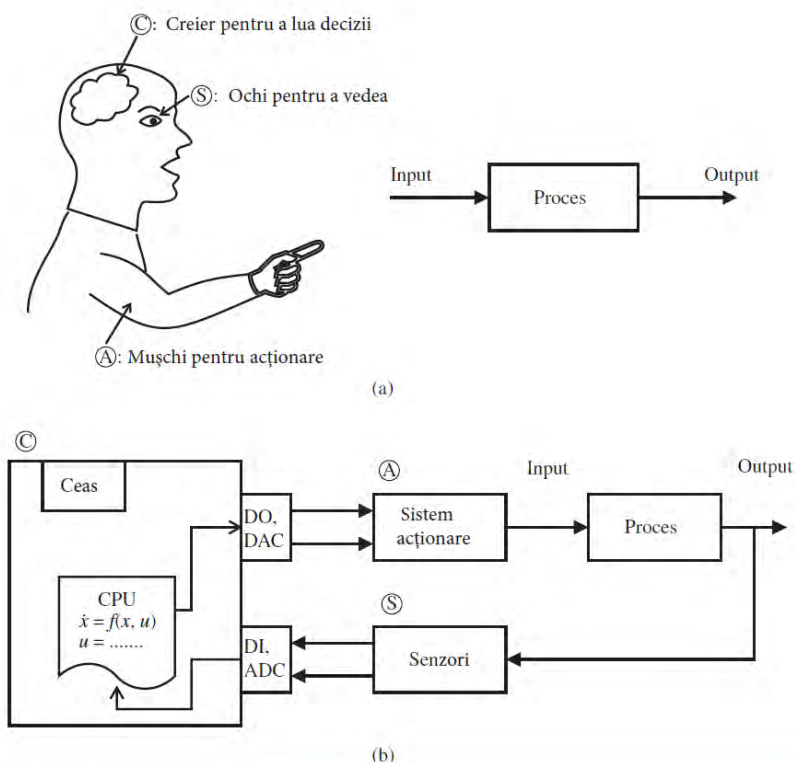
Ⓒ: Creier pentru a lua decizii

Ⓢ: Ochi pentru a vedea

Input

Proces

Output

Ⓐ: Mușchi pentru acționare

(a)

Ⓒ

Ceas

CPU
$\dot{x} = f(x, u)$
$u = .......$

DO, DAC

DI, ADC

Ⓐ

Sistem acționare

Input

Proces

Output

Ⓢ

Senzori

(b)